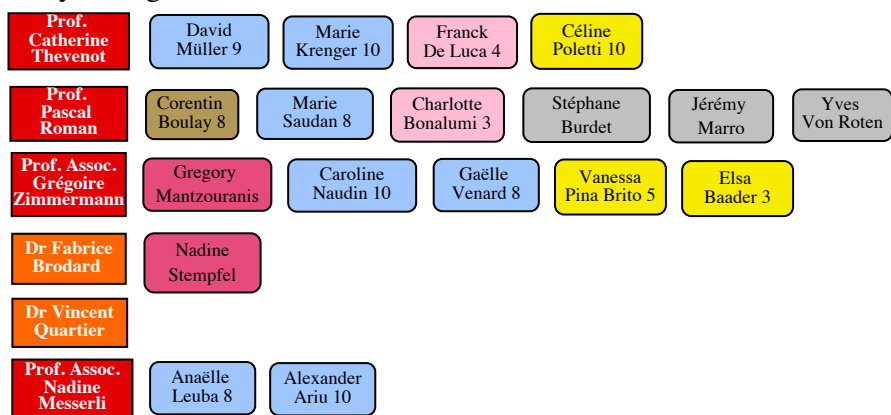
Prof. Catherine Thevenot

David Müller 9

Marie Krenger 10

Franck De Luca 4

Céline Poletti 10

Prof. Pascal Roman

Corentin Boulay 8

Marie Saudan 8

Charlotte Bonalumi 3

Stéphane Burdet

Jérémy Marro

Yves Von Roten

Prof. Assoc. Grégoire Zimmermann

Gregory Mantzouranis

Caroline Naudin 10

Gaëlle Venard 8

Vanessa Pina Brito 5

Elsa Baader 3

Dr Fabrice Brodard

Nadine Stempfel

Dr Vincent Quartier

Prof. Assoc. Nadine Messerli

Anaëlle Leuba 8

Alexander Ariu 10